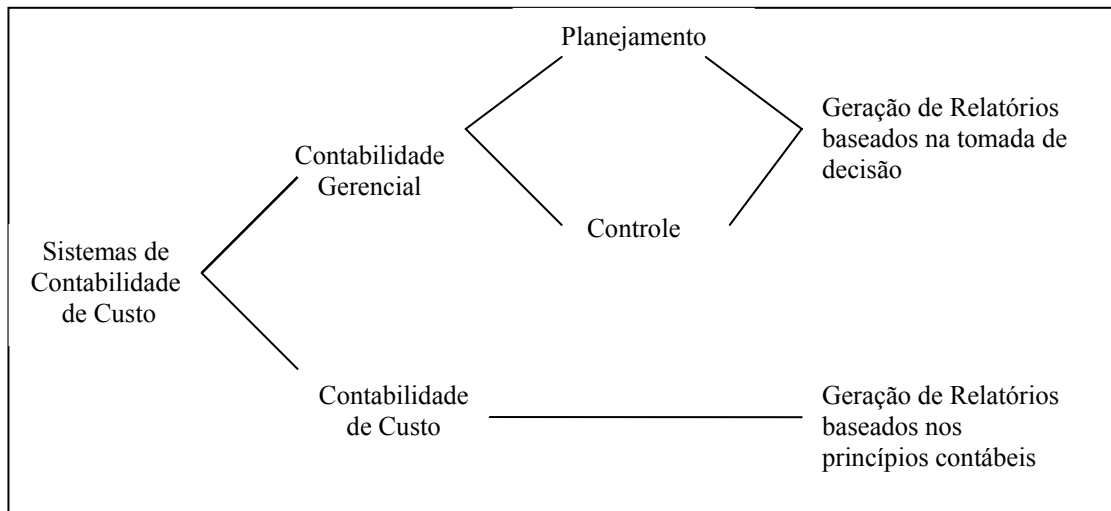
Planejamento

Geração de Relatórios baseados na tomada de decisão

Contabilidade Gerencial

Controle

Sistemas de Contabilidade de Custo

Contabilidade de Custo

Geração de Relatórios baseados nos princípios contábeis